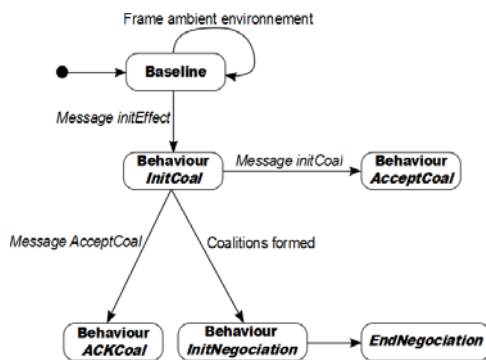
Frame ambient environnement

Baseline

Message initEffect

Behaviour
InitCoal

Message initCoal

Behaviour
AcceptCoal

Message AcceptCoal

Coalitions formed

Behaviour
ACKCoal

Behaviour
InitNegociation

EndNegociation